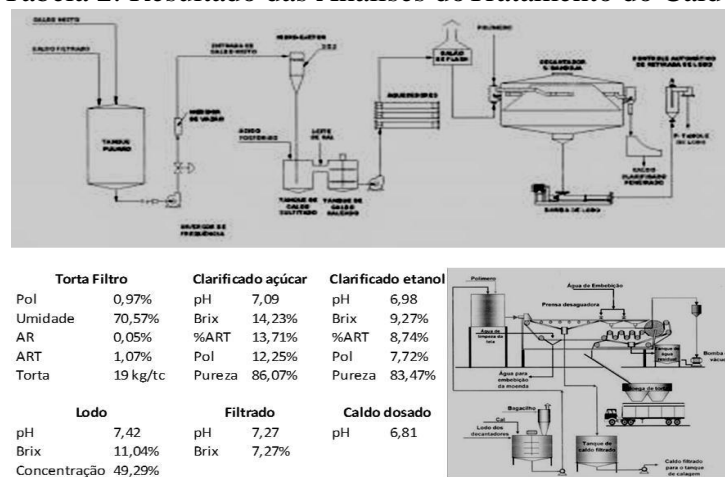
Tabela 2: Resultado das Análises do Tratamento do Caldo

CALDO MISTO
CALDO FILTRADO
TANQUE PULMÃO
MEDIDOR DE VAZÃO
INVERSOR DE FREQUÊNCIA
ENTRADA DE CALDO MISTO
HIDRO-CICLONE
SO2
ÁCIDO FOSFÓRICO
LEITE DE CAL
TANQUE DE CALDO SULFITADO
TANQUE DE CALDO CALEADO
AQUECEDORES
BALÃO DE FLASH
POLÍMERO
DECANTADOR S SANDORA
CALDO CLARIFICADO PENEIRADO
BARRA DE LODO
CONTROLE AUTOMÁTICO DE RETIRADA DE LODO
P. TANQUE DE LODO

| Torta Filtro | | Clarificado açúcar | | Clarificado etanol | |
|---|---|---|---|---|---|
| Pol | 0,97% | pH | 7,09 | pH | 6,98 |
| Umidade | 70,57% | Brix | 14,23% | Brix | 9,27% |
| AR | 0,05% | %ART | 13,71% | %ART | 8,74% |
| ART | 1,07% | Pol | 12,25% | Pol | 7,72% |
| Torta | 19 kg/tc | Pureza | 86,07% | Pureza | 83,47% |

| Lodo | | Filtrado | | Caldo dosado | |
|---|---|---|---|---|---|
| pH | 7,42 | pH | 7,27 | pH | 6,81 |
| Brix | 11,04% | Brix | 7,27% | | |
| Concentração | 49,29% | | | | |

Polímero
Água de Embebição
Prensa desaguadora
Água de limpeza da tela
Água para embebição da moenda
Bomba vácuo
Bagacilho
Cal
Lodo dos decantadores
Tanque de caldo filtrado
Caldo filtrado para o tanque de calagem
Moega de torta